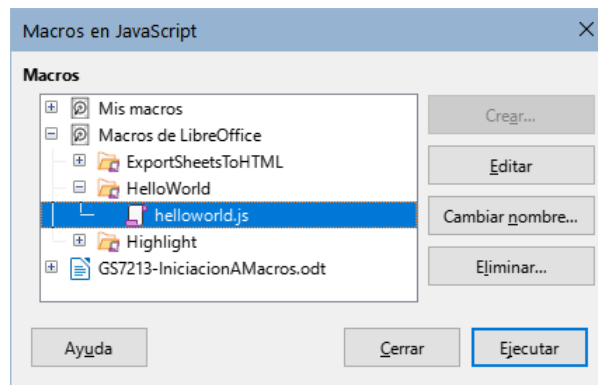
Macros en JavaScript

Macros

Mis macros
Macros de LibreOffice
ExportSheetsToHTML
HelloWorld
helloworld.js
Highlight
GS7213-IniciacionAMacros.odt

Crear...
Editar
Cambiar nombre...
Eliminar...

Ayuda
Cerrar
Ejecutar